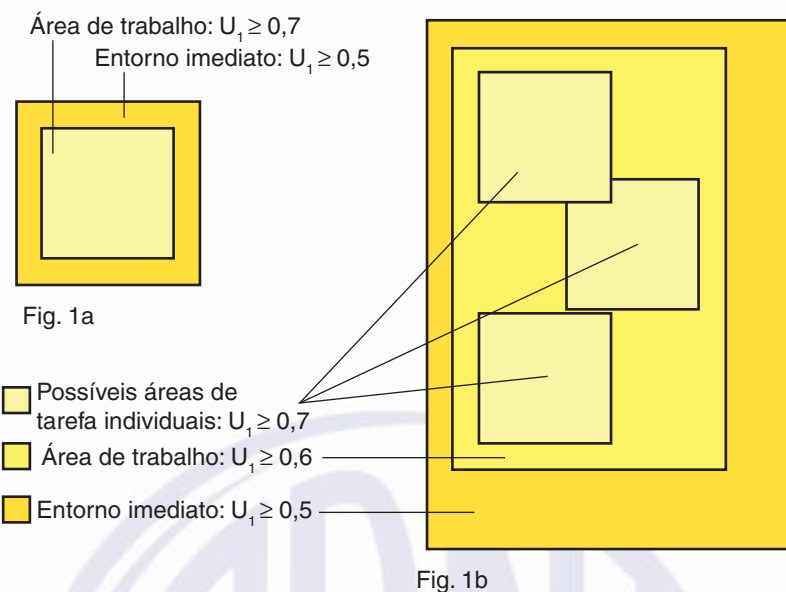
Área de trabalho: $U_1 \geq 0,7$

Entorno imediato: $U_1 \geq 0,5$

Fig. 1a

Possíveis áreas de tarefa individuais: $U_1 \geq 0,7$

Área de trabalho: $U_1 \geq 0,6$

Entorno imediato: $U_1 \geq 0,5$

Fig. 1b